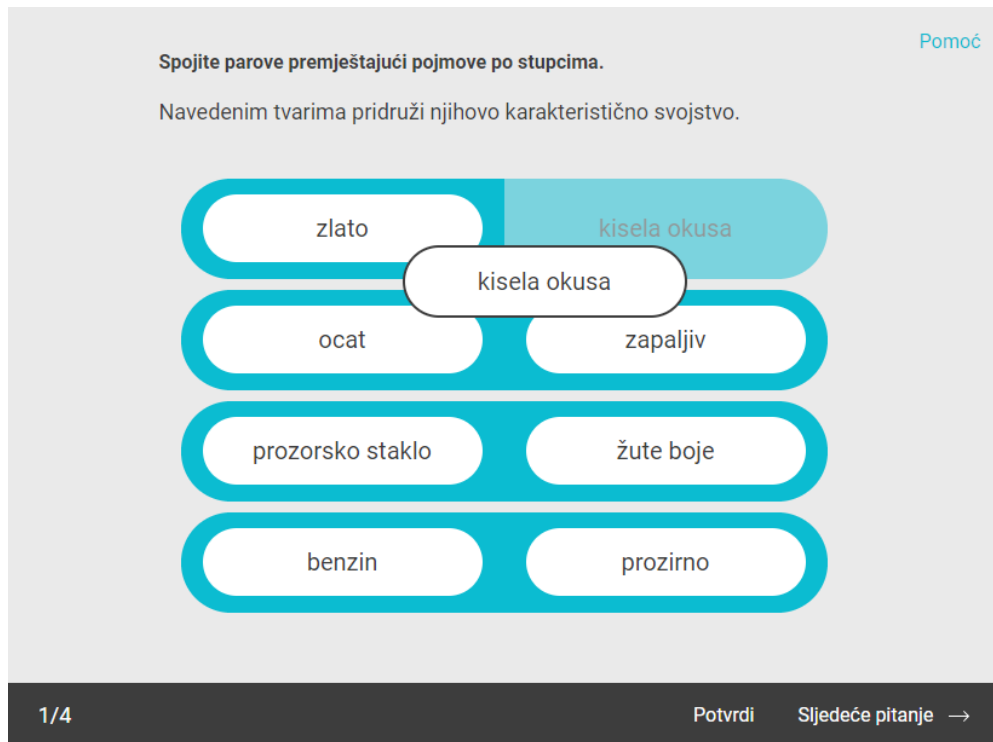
Pomoć

**Spojite parove premještajući pojmove po stupcima.**

Navedenim tvarima pridruži njihovo karakteristično svojstvo.

zlato

kisela okusa

kisela okusa

ocat

zapaljiv

prozorsko staklo

žute boje

benzin

prozirno

1/4

Potvrdi

Sljedeće pitanje →